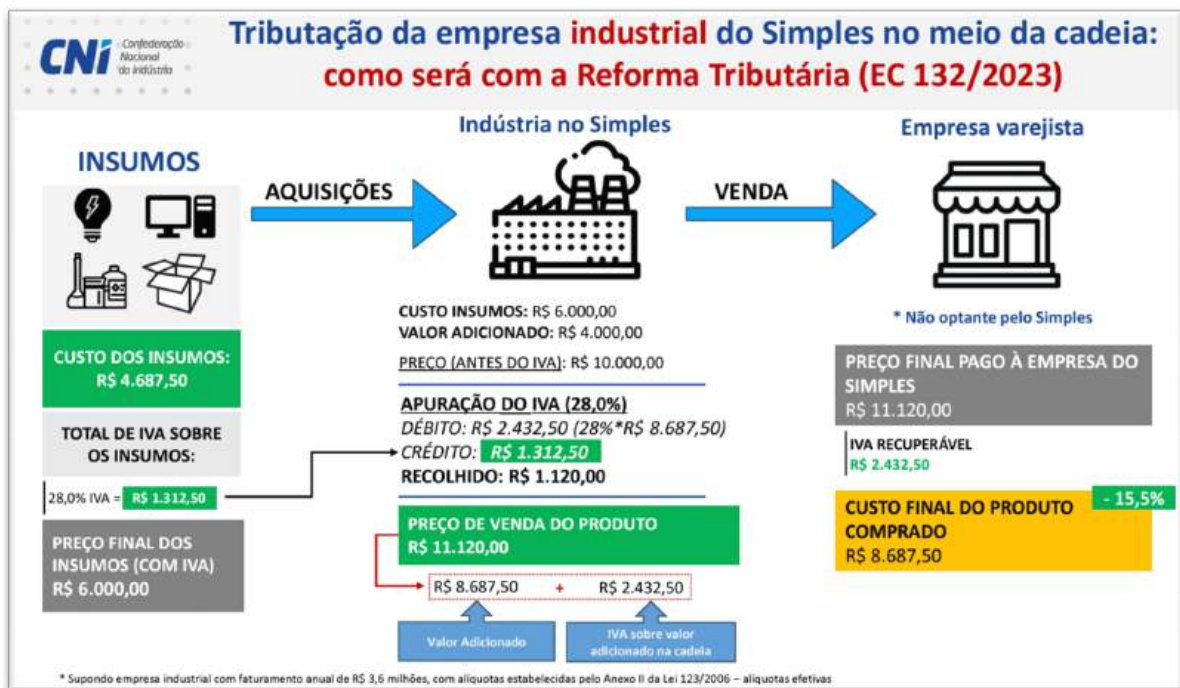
CNI Confederação Nacional da Indústria

Tributação da empresa industrial do Simples no meio da cadeia: como será com a Reforma Tributária (EC 132/2023)

INSUMOS

AQUISIÇÕES

Indústria no Simples

VENDA

Empresa varejista

CUSTO INSUMOS: R$ 6.000,00
VALOR ADICIONADO: R$ 4.000,00

PREÇO (ANTES DO IVA): R$ 10.000,00

\* Não optante pelo Simples

CUSTO DOS INSUMOS: R$ 4.687,50

TOTAL DE IVA SOBRE OS INSUMOS:

28,0% IVA = R$ 1.312,50

APURAÇÃO DO IVA (28,0%)
DÉBITO: R$ 2.432,50 (28%*R$ 8.687,50)
CRÉDITO: R$ 1.312,50
RECOLHIDO: R$ 1.120,00

PREÇO FINAL PAGO À EMPRESA DO SIMPLES
R$ 11.120,00

IVA RECUPERÁVEL
R$ 2.432,50

- 15,5%

CUSTO FINAL DO PRODUTO COMPRADO
R$ 8.687,50

PREÇO DE VENDA DO PRODUTO
R$ 11.120,00

PREÇO FINAL DOS INSUMOS (COM IVA)
R$ 6.000,00

R$ 8.687,50 + R$ 2.432,50

Valor Adicionado

IVA sobre valor adicionado na cadeia

\* Supondo empresa industrial com faturamento anual de R$ 3,6 milhões, com alíquotas estabelecidas pelo Anexo II da Lei 123/2006 – alíquotas efetivas